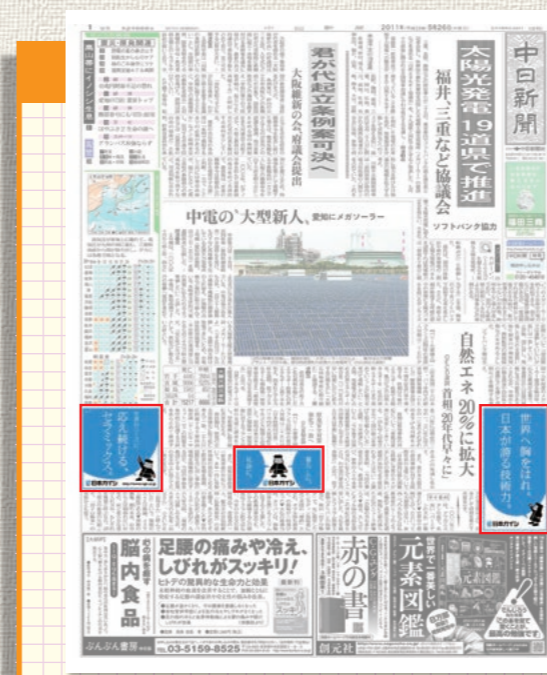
中日新聞

太陽光発電19道県で推進

福井、三重など協議会

ソフトバンク協力

君が代起立条例案可決へ

大阪維新の会、府議会提出

中電の"大型新人"

愛知にメガソーラー

自然エネ20%に拡大

首相20年代早々に

2011年

進み続ける、セラミックス。

日本ガイシ

世界へ胸を張れ、日本が誇る技術力。

日本ガイシ

日本ガイシ

脳内食品

足腰の痛みや冷え、しびれがスッキリ!

TEL.03-5159-8525

赤の書

創元社

元素図鑑